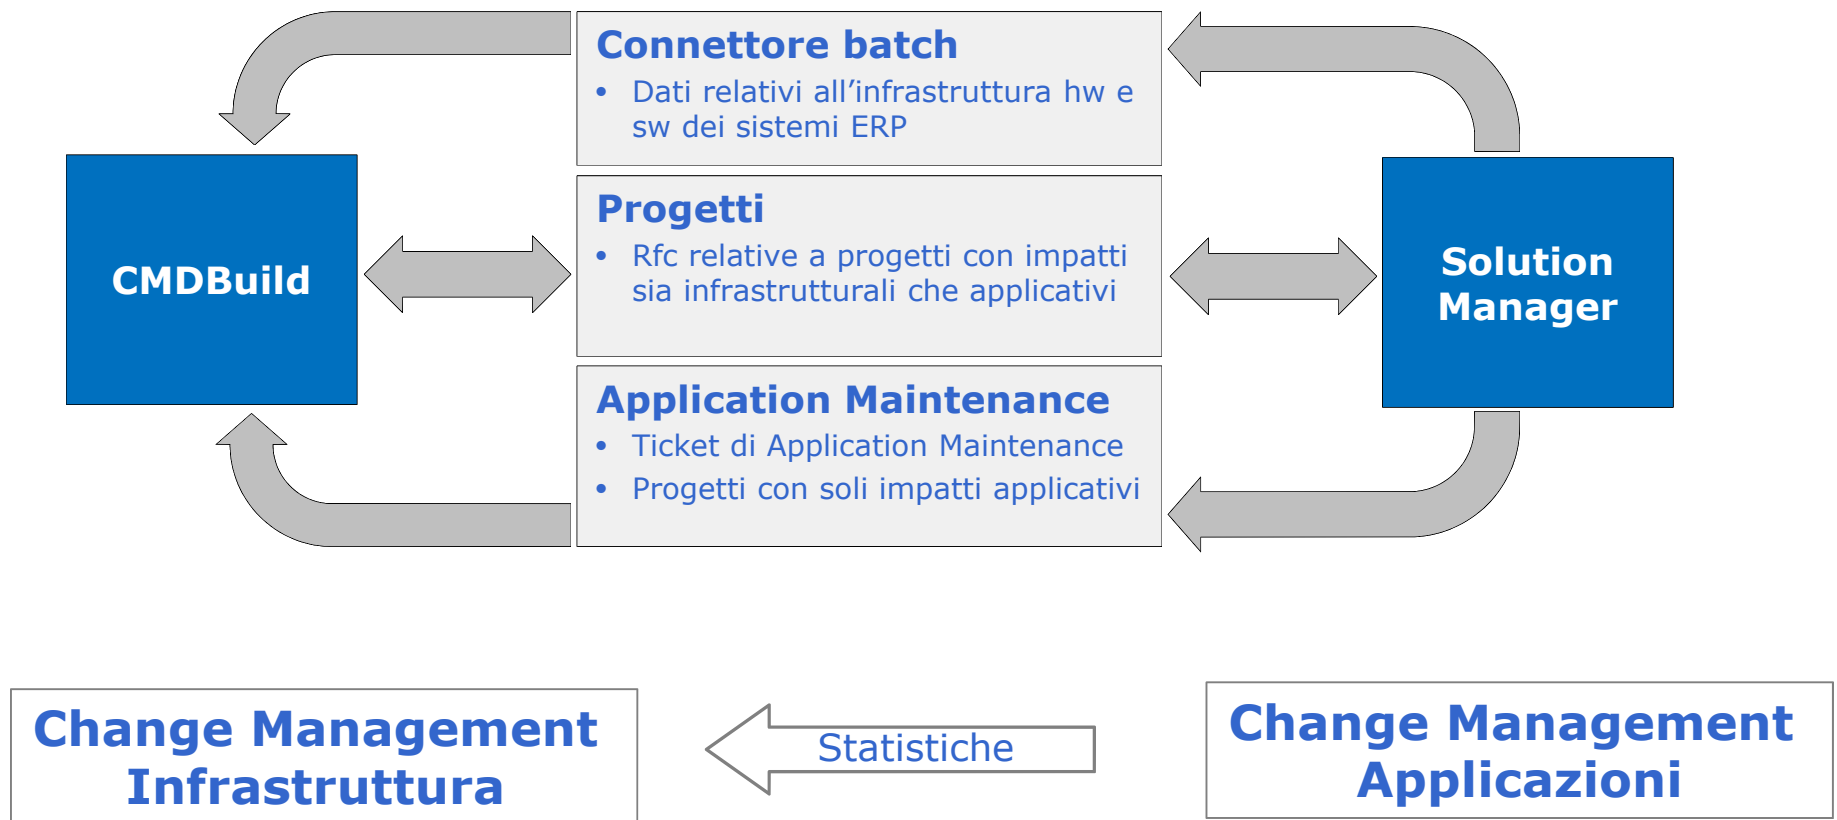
Connettore batch

- Dati relativi all'infrastruttura hw e sw dei sistemi ERP

CMDBuild

Progetti

- Rfc relative a progetti con impatti sia infrastrutturali che applicativi

Solution Manager

Application Maintenance

- Ticket di Application Maintenance
- Progetti con soli impatti applicativi

Change Management Infrastruttura

Statistiche

Change Management Applicazioni